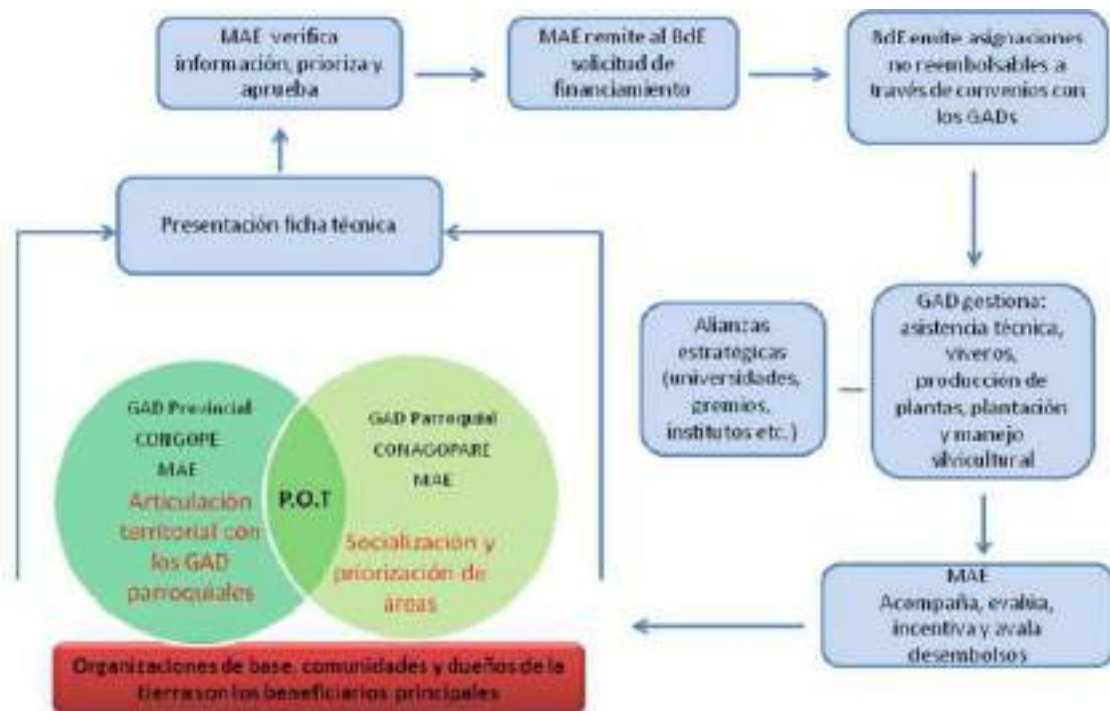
MAE verifica información, prioriza y aprueba

MAE remite al BdE solicitud de financiamiento

BdE emite asignaciones no reembolsables a través de convenios con los GADs

Presentación ficha técnica

Alianzas estratégicas (universidades, gremios, institutos etc.)

GAD gestiona: asistencia técnica, viveros, producción de plantas, plantación y manejo silvicultural

GAD Provincial
CONGOPE
MAE
Articulación territorial con los GAD parroquiales

P.O.T

GAD Parroquial
CONAGOPARE
MAE
Socialización y priorización de áreas

MAE
Acompaña, evalúa, incentiva y avala desembolsos

Organizaciones de base, comunidades y dueños de la tierra son los beneficiarios principales